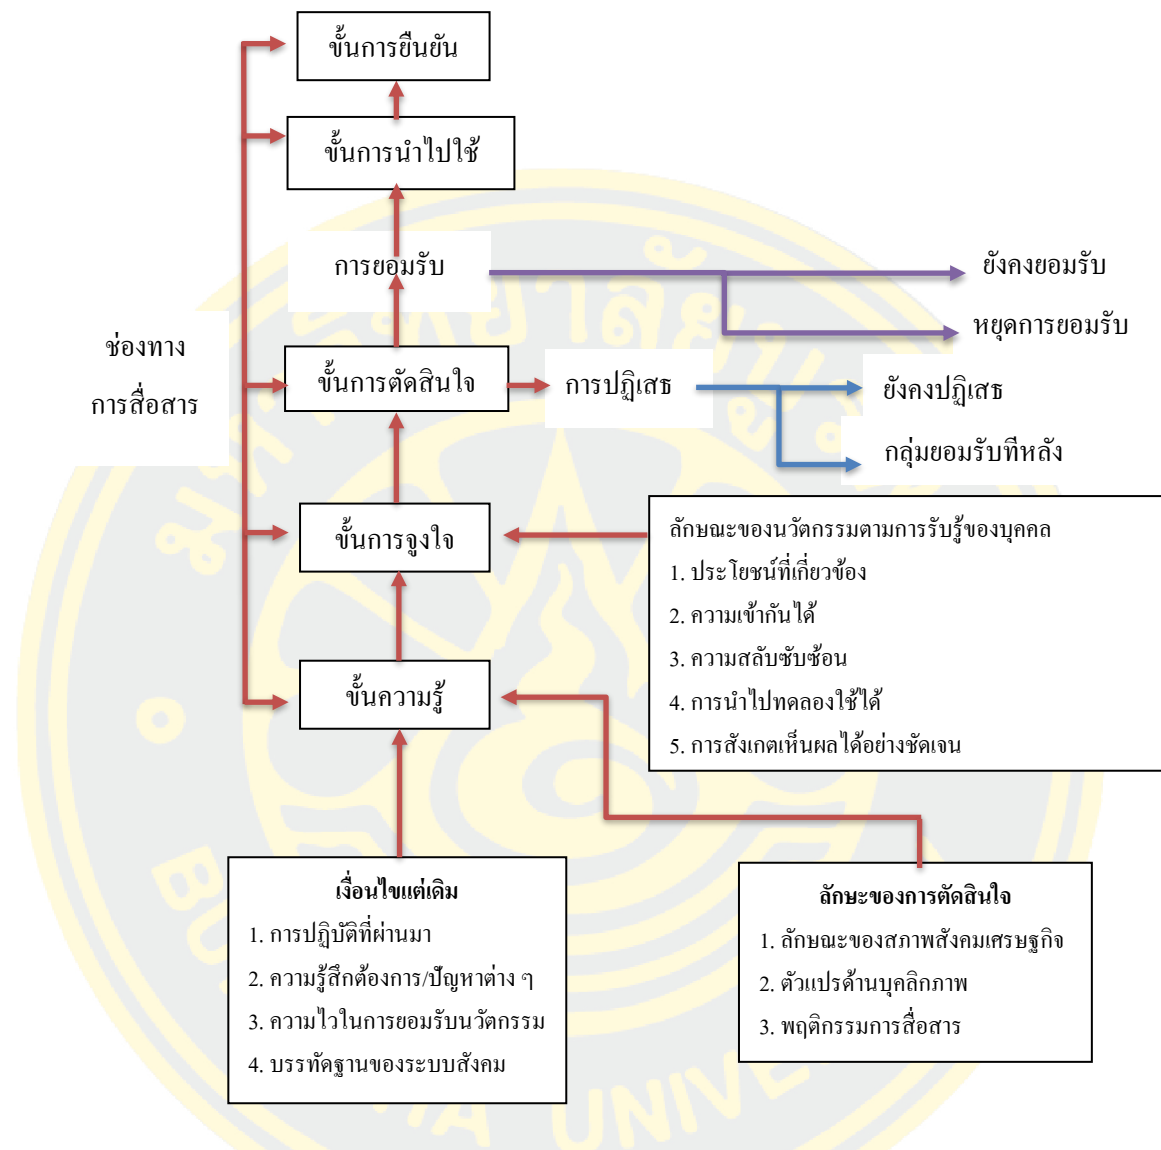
ขั้นการยืนยัน

ขั้นการนำไปใช้

การยอมรับ

ยังคงยอมรับ

หยุดการยอมรับ

ช่องทาง
การสื่อสาร

ขั้นการตัดสินใจ

การปฏิเสธ

ยังคงปฏิเสธ

กลุ่มยอมรับทีหลัง

ขั้นการจูงใจ

ลักษณะของนวัตกรรมตามการรับรู้ของบุคคล
1. ประโยชน์ที่เกี่ยวข้อง
2. ความเข้ากันได้
3. ความสลับซับซ้อน
4. การนำไปทดลองใช้ได้
5. การสังเกตเห็นผลได้อย่างชัดเจน

ขั้นความรู้

เงื่อนไขแต่เดิม
1. การปฏิบัติที่ผ่านมา
2. ความรู้สึกต้องการ/ปัญหาต่าง ๆ
3. ความไวในการยอมรับนวัตกรรม
4. บรรทัดฐานของระบบสังคม

ลักษะของการตัดสินใจ
1. ลักษณะของสภาพสังคมเศรษฐกิจ
2. ตัวแปรด้านบุคลิกภาพ
3. พฤติกรรมการสื่อสาร